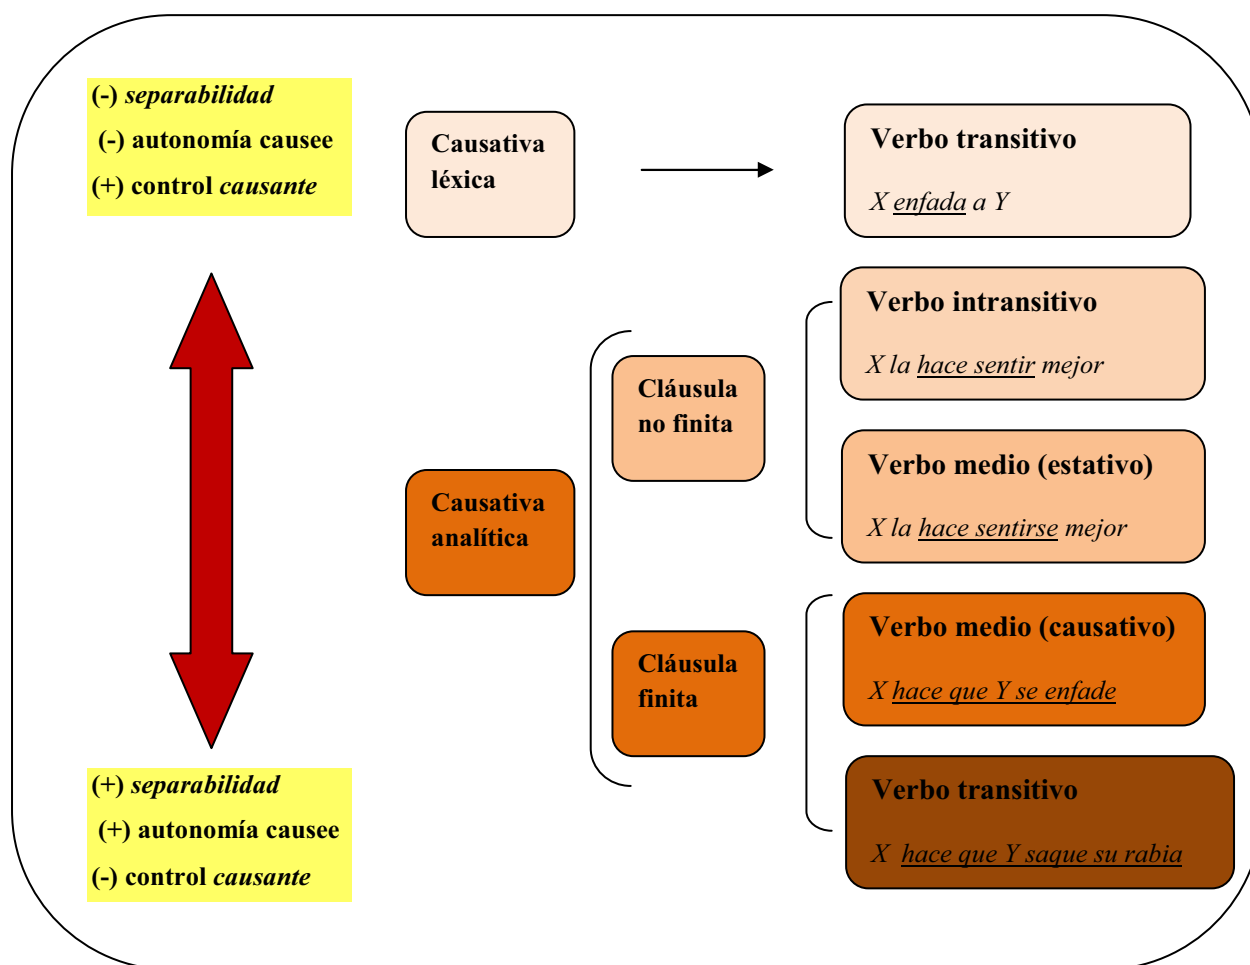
(-) separabilidad
(-) autonomía causee
(+) control causante

Causativa léxica

Verbo transitivo
X enfada a Y

Verbo intransitivo
X la hace sentir mejor

Cláusula no finita

Verbo medio (estativo)
X la hace sentirse mejor

Causativa analítica

Verbo medio (causativo)
X hace que Y se enfade

Cláusula finita

Verbo transitivo
X hace que Y saque su rabia

(+) separabilidad
(+) autonomía causee
(-) control causante